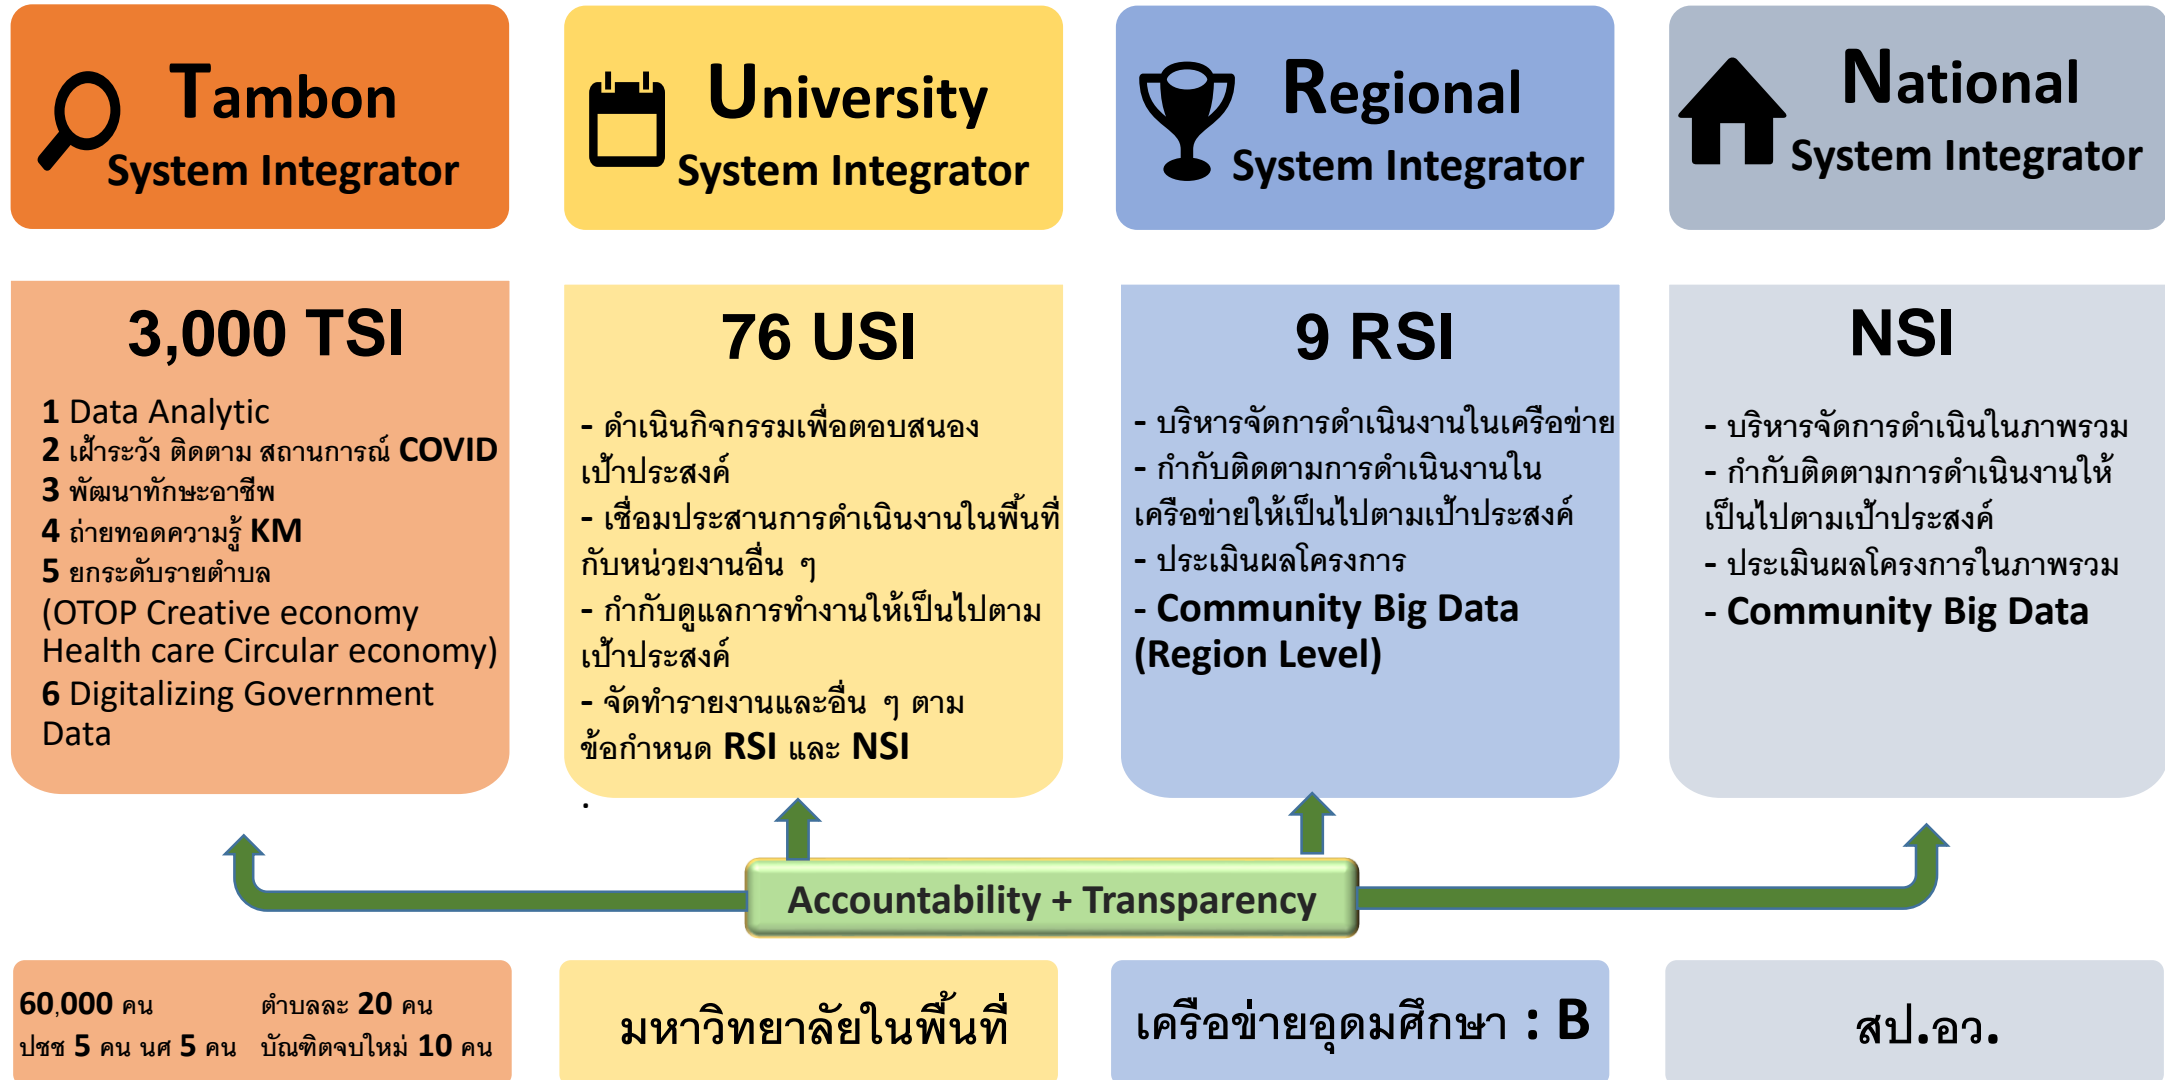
Tambon
System Integrator

University
System Integrator

Regional
System Integrator

National
System Integrator

3,000 TSI

1 Data Analytic
2 เฝ้าระวัง ติดตาม สถานการณ์ COVID
3 พัฒนาทักษะอาชีพ
4 ถ่ายทอดความรู้ KM
5 ยกระดับรายตำบล
(OTOP Creative economy Health care Circular economy)
6 Digitalizing Government Data

76 USI

- ดำเนินกิจกรรมเพื่อตอบสนองเป้าประสงค์
- เชื่อมประสานการดำเนินงานในพื้นที่กับหน่วยงานอื่น ๆ
- กำกับดูแลการทำงานให้เป็นไปตามเป้าประสงค์
- จัดทำรายงานและอื่น ๆ ตามข้อกำหนด RSI และ NSI

9 RSI

- บริหารจัดการดำเนินงานในเครือข่าย
- กำกับติดตามการดำเนินงานในเครือข่ายให้เป็นไปตามเป้าประสงค์
- ประเมินผลโครงการ
- Community Big Data (Region Level)

NSI

- บริหารจัดการดำเนินในภาพรวม
- กำกับติดตามการดำเนินงานให้เป็นไปตามเป้าประสงค์
- ประเมินผลโครงการในภาพรวม
- Community Big Data

Accountability + Transparency

60,000 คน
ปชช 5 คน นศ 5 คน

ตำบลละ 20 คน
บัณฑิตจบใหม่ 10 คน

มหาวิทยาลัยในพื้นที่

เครือข่ายอุดมศึกษา : B

สป.อว.